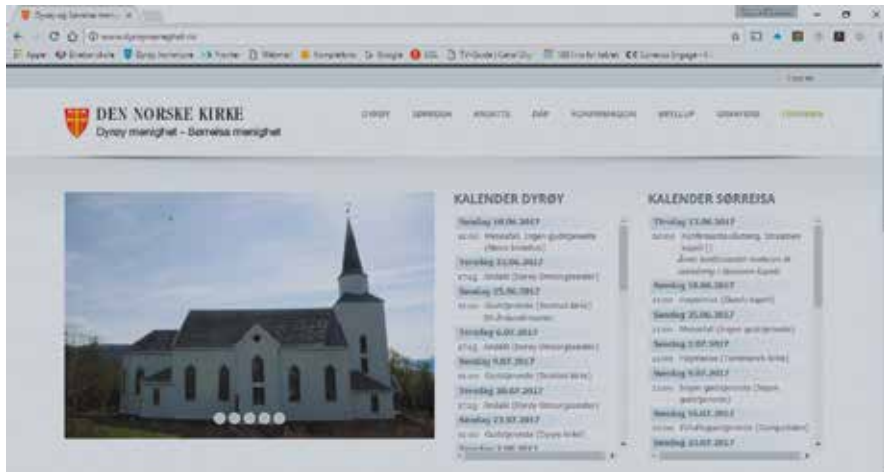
Dyrøy og Sørreisa meni... ×

www.dyroysorreisa.no

DEN NORSKE KIRKE
Dyrøy menighet – Sørreisa menighet

DYRØY SØRREISA KONTAKT DÅP KONFIRMASJON BRYLLUP GRAVFERD

KALENDER DYRØY

Søndag 18.06.2017
11:00 Musikal. Ingen gudstjeneste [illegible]
Søndag 25.06.2017
Søndag 2.07.2017
Søndag 9.07.2017
Søndag 16.07.2017
Søndag 23.07.2017

KALENDER SØRREISA

Tirsdag 13.06.2017
Søndag 18.06.2017
Søndag 25.06.2017
Søndag 2.07.2017
Søndag 9.07.2017
Søndag 16.07.2017
Søndag 23.07.2017